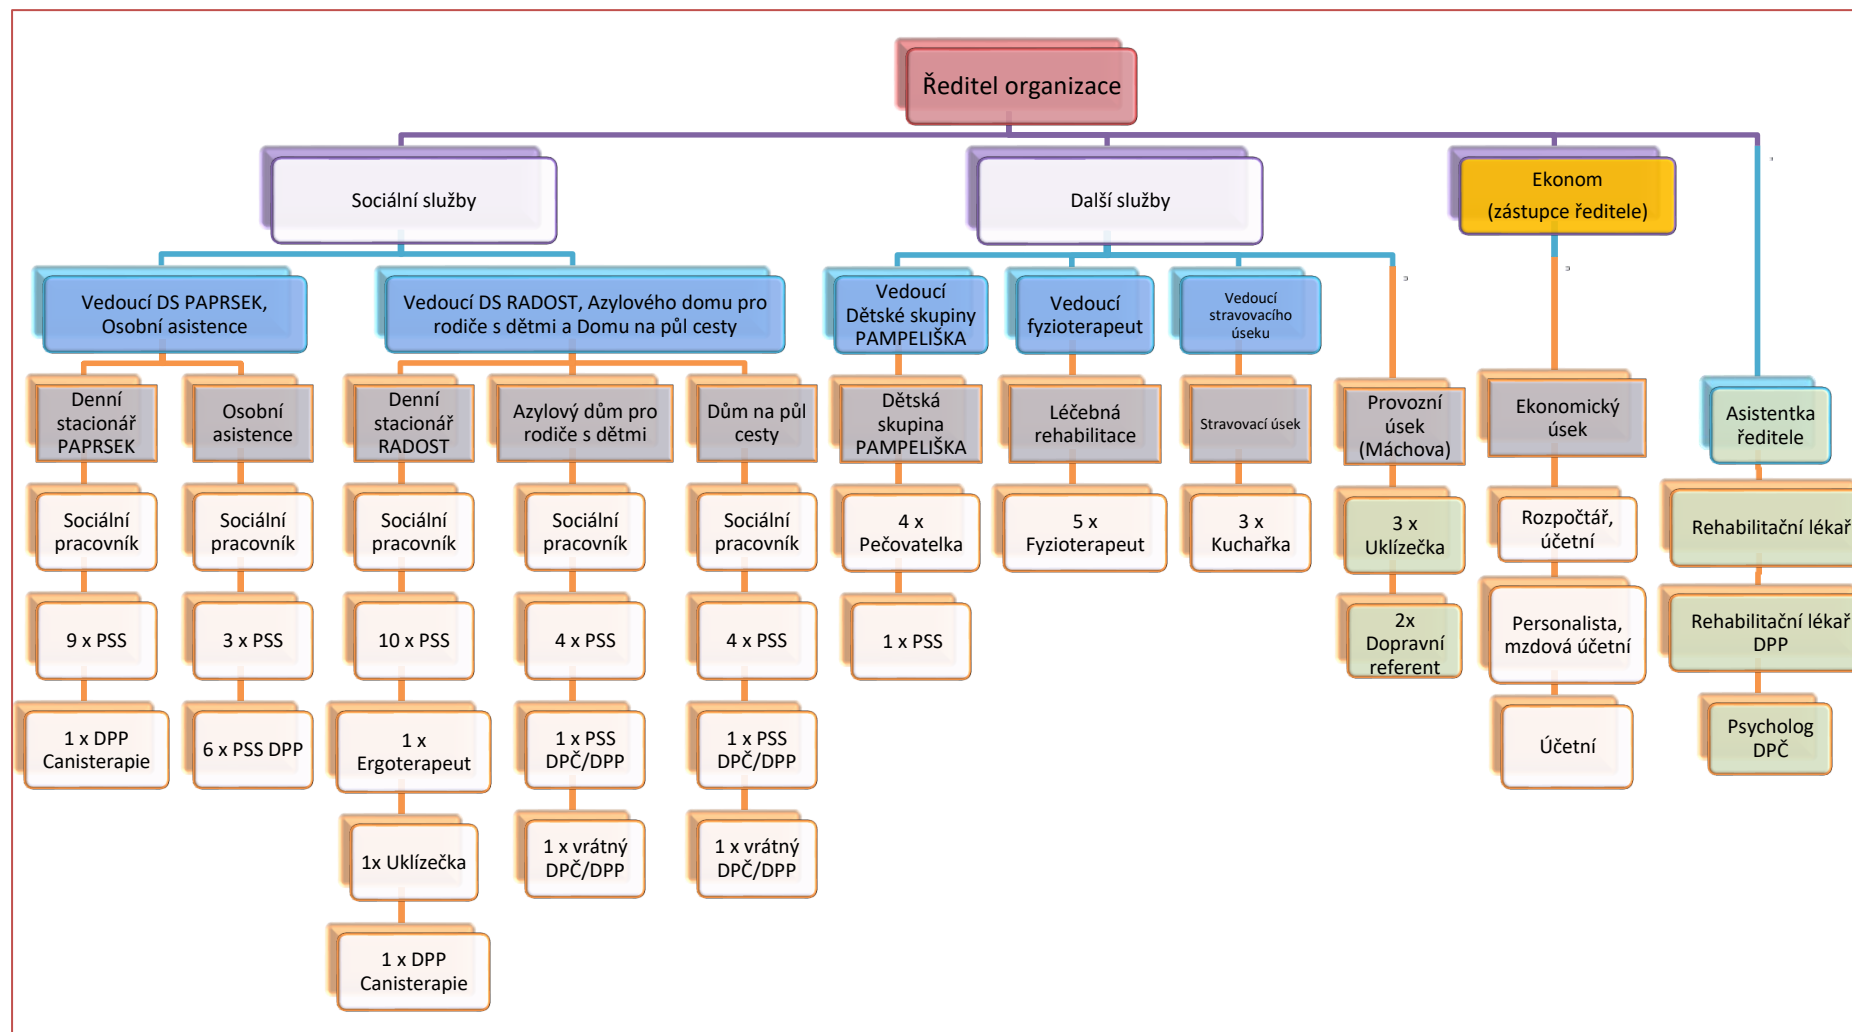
Ředitel organizace

Sociální služby

Další služby

Ekonom
(zástupce ředitele)

Vedoucí DS PAPRSEK, Osobní asistence

Vedoucí DS RADOST, Azylového domu pro rodiče s dětmi a Domu na půl cesty

Vedoucí Dětské skupiny PAMPELIŠKA

Vedoucí fyzioterapeut

Vedoucí stravovacího úseku

Denní stacionář PAPRSEK

Sociální pracovník

9 x PSS

1 x DPP Canisterapie

Osobní asistence

Sociální pracovník

3 x PSS

6 x PSS DPP

Denní stacionář RADOST

Sociální pracovník

10 x PSS

1 x Ergoterapeut

1x Uklízečka

1 x DPP Canisterapie

Azylový dům pro rodiče s dětmi

Sociální pracovník

4 x PSS

1 x PSS DPČ/DPP

1 x vrátný DPČ/DPP

Dům na půl cesty

Sociální pracovník

4 x PSS

1 x PSS DPČ/DPP

1 x vrátný DPČ/DPP

Dětská skupina PAMPELIŠKA

4 x Pečovatelka

1 x PSS

Léčebná rehabilitace

5 x Fyzioterapeut

Stravovací úsek

3 x Kuchařka

Provozní úsek (Máchova)

3 x Uklízečka

2x Dopravní referent

Ekonomický úsek

Rozpočtář, účetní

Personalista, mzdová účetní

Účetní

Asistentka ředitele

Rehabilitační lékař

Rehabilitační lékař DPP

Psycholog DPČ